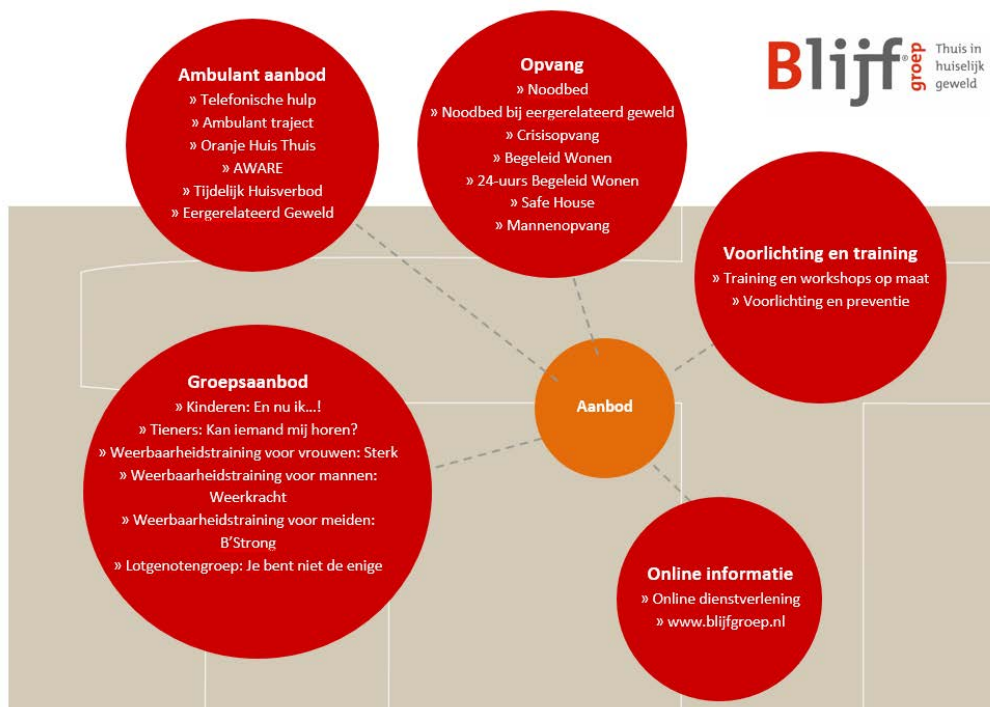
Ambulant aanbod
» Telefonische hulp
» Ambulant traject
» Oranje Huis Thuis
» AWARE
» Tijdelijk Huisverbod
» Eergerelateerd Geweld

Opvang
» Noodbed
» Noodbed bij eergerelateerd geweld
» Crisisopvang
» Begeleid Wonen
» 24-uurs Begeleid Wonen
» Safe House
» Mannenopvang

Blijf groep Thuis in huiselijk geweld

Voorlichting en training
» Training en workshops op maat
» Voorlichting en preventie

Aanbod

Groepsaanbod
» Kinderen: En nu ik...!
» Tieners: Kan iemand mij horen?
» Weerbaarheidstraining voor vrouwen: Sterk
» Weerbaarheidstraining voor mannen: Weerkracht
» Weerbaarheidstraining voor meiden: B'Strong
» Lotgenotengroep: Je bent niet de enige

Online informatie
» Online dienstverlening
» www.blijfgroep.nl